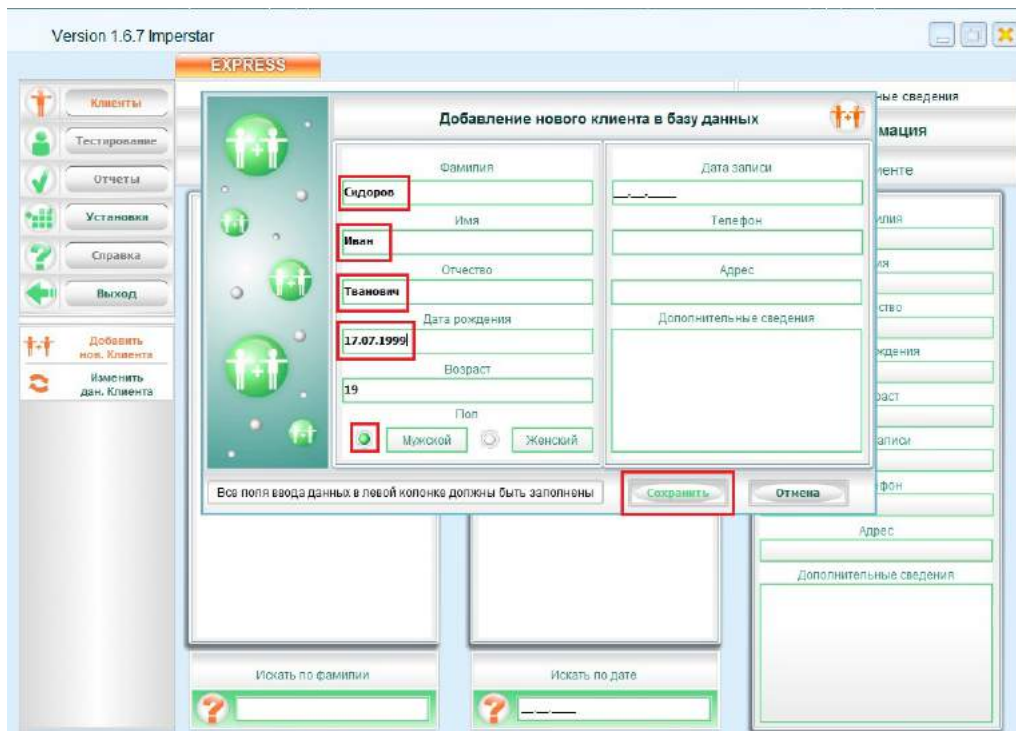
Version 1.6.7 Imperstar

EXPRESS

Клиенты
Тестирование
Отчеты
Установка
Справка
Выход

Добавить нов. Клиента
Изменить дан. Клиента

ные сведения
мация
иенте

Добавление нового клиента в базу данных

Фамилия
Сидоров
Имя
Иван
Отчество
Тванович
Дата рождения
17.07.1999
Возраст
19
Пол
Мужской
Женский

Дата записи
__.__.____
Телефон
Адрес
Дополнительные сведения

Все поля ввода данных в левой колонке должны быть заполнены
Сохранить
Отмена

милия
ия
ство
ождения
раст
записи
ефон
Адрес
Дополнительные сведения

Искать по фамилии
Искать по дате